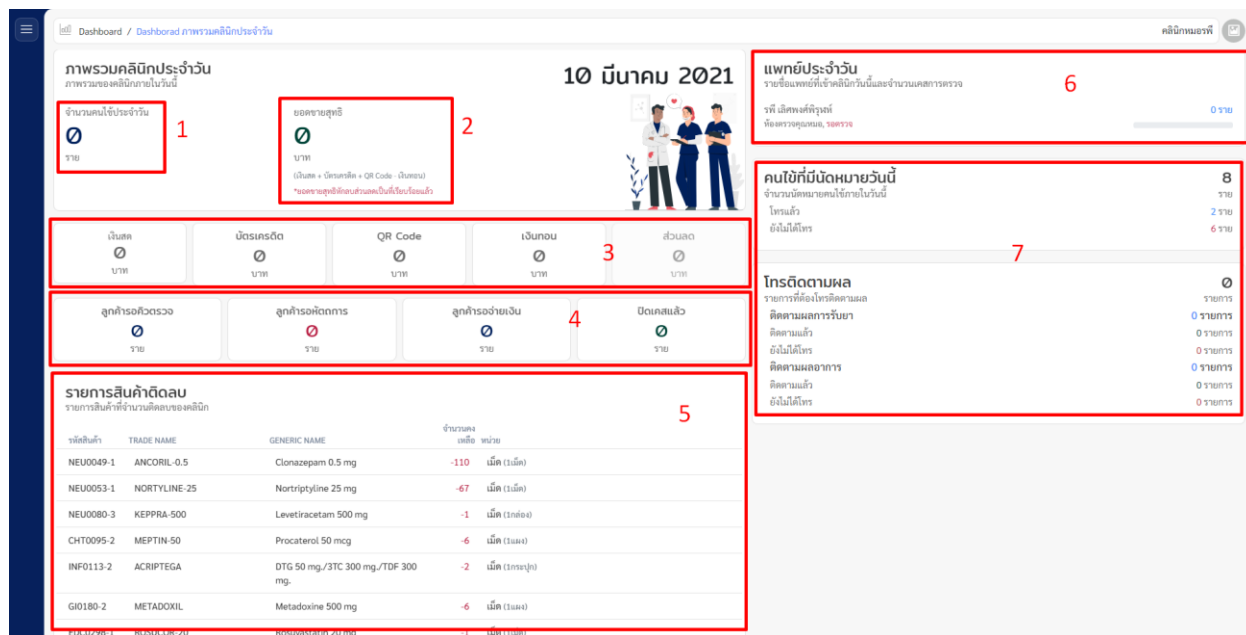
Dashboard / Dashborad ภาพรวมคลินิกประจำวัน

คลินิกหมอรพี

ภาพรวมคลินิกประจำวัน
ภาพรวมของคลินิกภายในวันนี้

10 มีนาคม 2021

จำนวนคนไข้ประจำวัน
0
ราย

1

ยอดขายสุทธิ
0
บาท
(เงินสด + บัตรเครดิต + QR Code - เงินทอน)
*ยอดขายสุทธิหักลบส่วนลดเป็นที่เรียบร้อยแล้ว

2

| เงินสด | บัตรเครดิต | QR Code | เงินทอน | ส่วนลด |
|---|---|---|---|---|
| 0 | 0 | 0 | 0 | 0 |
| บาท | บาท | บาท | บาท | บาท |

3

| ลูกค้ารอคิวตรวจ | ลูกค้ารอหัตถการ | ลูกค้ารอจ่ายเงิน | ปิดเคสแล้ว |
|---|---|---|---|
| 0 | 0 | 0 | 0 |
| ราย | ราย | ราย | ราย |

4

รายการสินค้าติดลบ
รายการสินค้าที่จำนวนติดลบของคลินิก

5

| รหัสสินค้า | TRADE NAME | GENERIC NAME | จำนวนคงเหลือ | หน่วย |
|---|---|---|---|---|
| NEU0049-1 | ANCORIL-0.5 | Clonazepam 0.5 mg | -110 | เม็ด (1เม็ด) |
| NEU0053-1 | NORTYLINE-25 | Nortriptyline 25 mg | -67 | เม็ด (1เม็ด) |
| NEU0080-3 | KEPPRA-500 | Levetiracetam 500 mg | -1 | เม็ด (1กล่อง) |
| CHT0095-2 | MEPTIN-50 | Procaterol 50 mcg | -6 | เม็ด (1แผง) |
| INF0113-2 | ACRIPTEGA | DTG 50 mg./3TC 300 mg./TDF 300 mg. | -2 | เม็ด (1กระปุก) |
| GI0180-2 | METADOXIL | Metadoxine 500 mg | -6 | เม็ด (1แผง) |

แพทย์ประจำวัน
รายชื่อแพทย์ที่เข้าคลินิกวันนี้และจำนวนเคสการตรวจ

6

รพี เลิศพงศ์พิรุณห์
ห้องตรวจคุณหมอ, รอตรวจ
0 ราย

คนไข้ที่มีนัดหมายวันนี้
จำนวนนัดหมายคนไข้ภายในวันนี้
8
ราย
โทรแล้ว 2 ราย
ยังไม่ได้โทร 6 ราย

7

โทรติดตามผล
รายการที่ต้องโทรติดตามผล
0
รายการ
ติดตามผลการรับยา 0 รายการ
ติดตามแล้ว 0 รายการ
ยังไม่ได้โทร 0 รายการ
ติดตามผลอาการ 0 รายการ
ติดตามแล้ว 0 รายการ
ยังไม่ได้โทร 0 รายการ